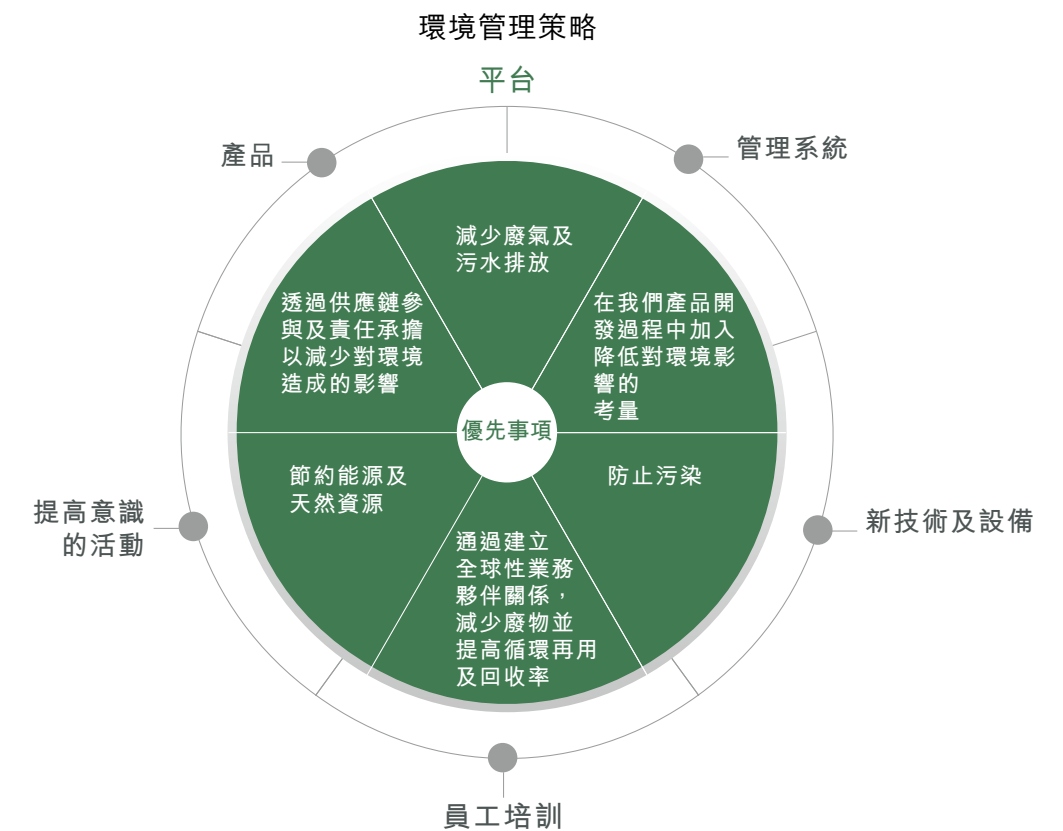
環境管理策略

平台

產品

管理系統

減少廢氣及污水排放

透過供應鏈參與及責任承擔以減少對環境造成的影響

在我們產品開發過程中加入降低對環境影響的考量

優先事項

節約能源及天然資源

防止污染

通過建立全球性業務夥伴關係，減少廢物並提高循環再用及回收率

提高意識的活動

新技術及設備

員工培訓